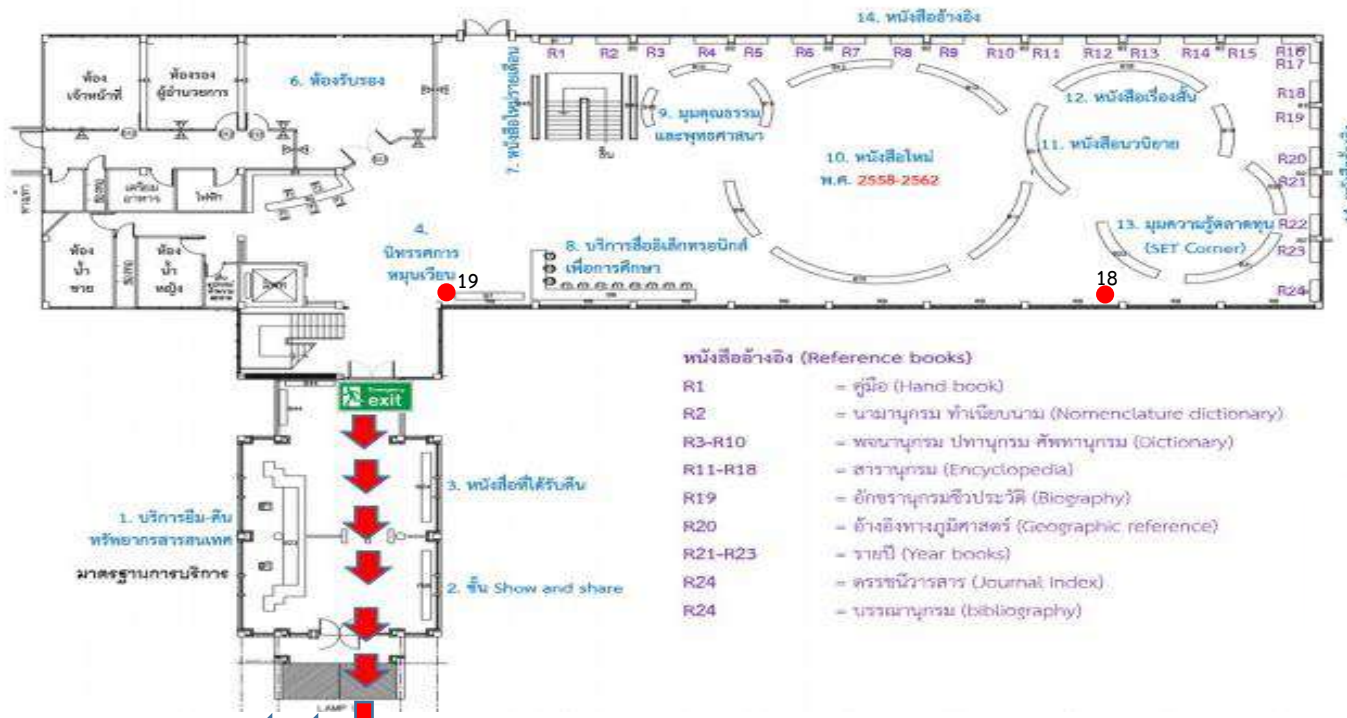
14. หนังสืออ้างอิง

R1 R2 R3 R4 R5 R6 R7 R8 R9 R10 R11 R12 R13 R14 R15 R16 R17 R18 R19 R20 R21 R22 R23 R24

ห้องเจ้าหน้าที่

ห้องรองผู้อำนวยการ

6. ห้องรับรอง

7. หนังสือใหม่รายเดือน

9. มุมคุณธรรมและพุทธศาสนา

ขึ้น

10. หนังสือใหม่ พ.ศ. 2558-2562

12. หนังสือเรื่องสั้น

11. หนังสือนวนิยาย

13. มุมความรู้ตลาดทุน (SET Corner)

เตรียมอาหาร

ไฟฟ้า

ห้องน้ำชาย

ห้องน้ำหญิง

4. นิทรรศการหมุนเวียน

19

8. บริการสื่ออิเล็กทรอนิกส์เพื่อการศึกษา

18

exit

หนังสืออ้างอิง (Reference books)

R1 = คู่มือ (Hand book)

R2 = นามานุกรม ทำเนียบนาม (Nomenclature dictionary)

R3-R10 = พจนานุกรม ปทานุกรม ศัพทานุกรม (Dictionary)

R11-R18 = สารานุกรม (Encyclopedia)

R19 = อักขรานุกรมชีวประวัติ (Biography)

R20 = อ้างอิงทางภูมิศาสตร์ (Geographic reference)

R21-R23 = รายปี (Year books)

R24 = ดรรชนีวารสาร (Journal Index)

R24 = บรรณานุกรม (bibliography)

3. หนังสือที่ได้รับคืน

1. บริการยืม-คืนทรัพยากรสารสนเทศ

มาตรฐานการบริการ

2. ชั้น Show and share

LAMP